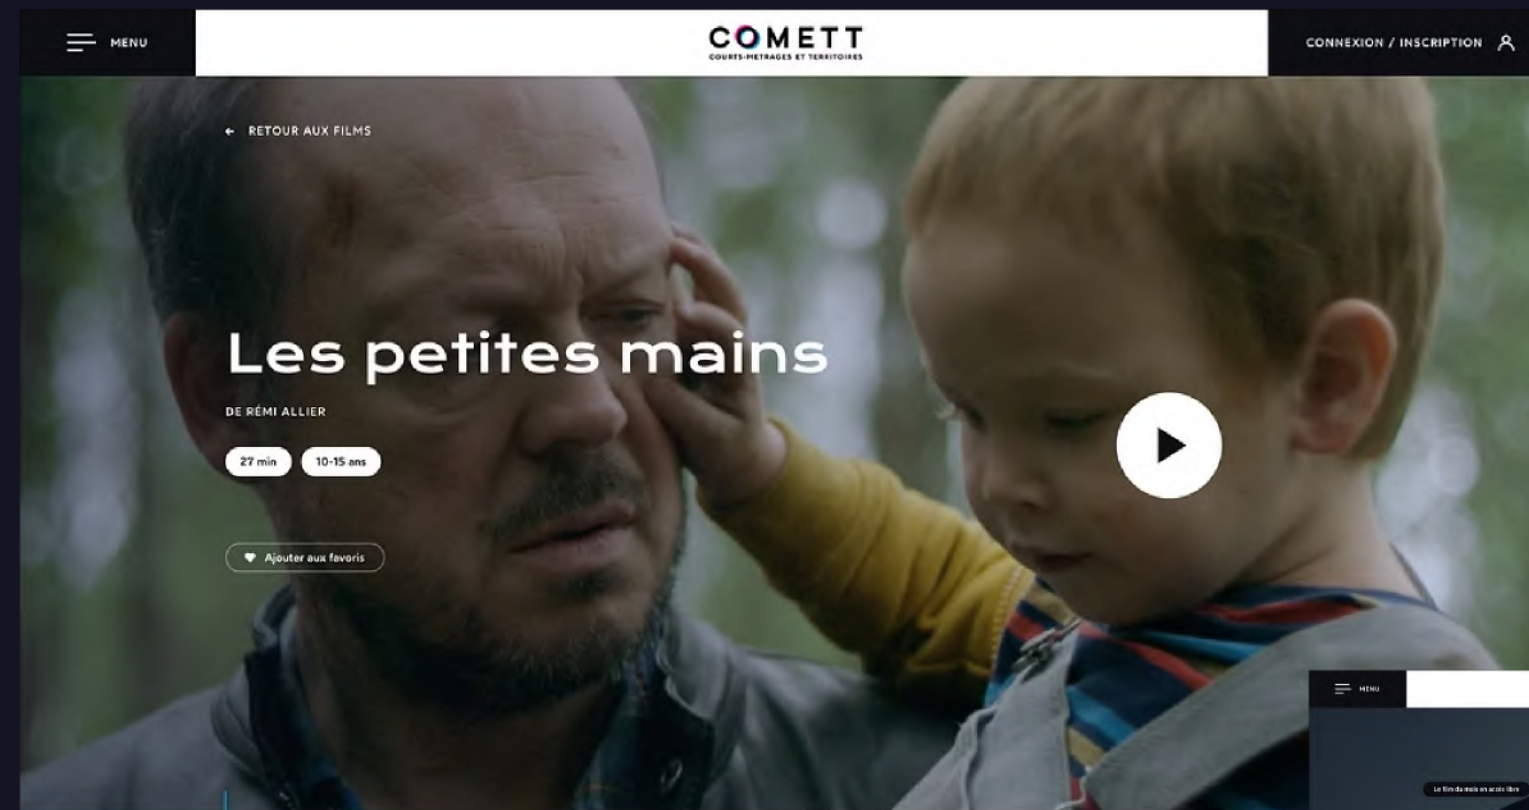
MENU

COMETT
COURTS-MÉTRAGES ET TERRITOIRES

CONNEXION / INSCRIPTION

← RETOUR AUX FILMS

Les petites mains

DE RÉMI ALLIER

27 min

10-15 ans

Ajouter aux favoris

MENU

Le film du mois en accès libre